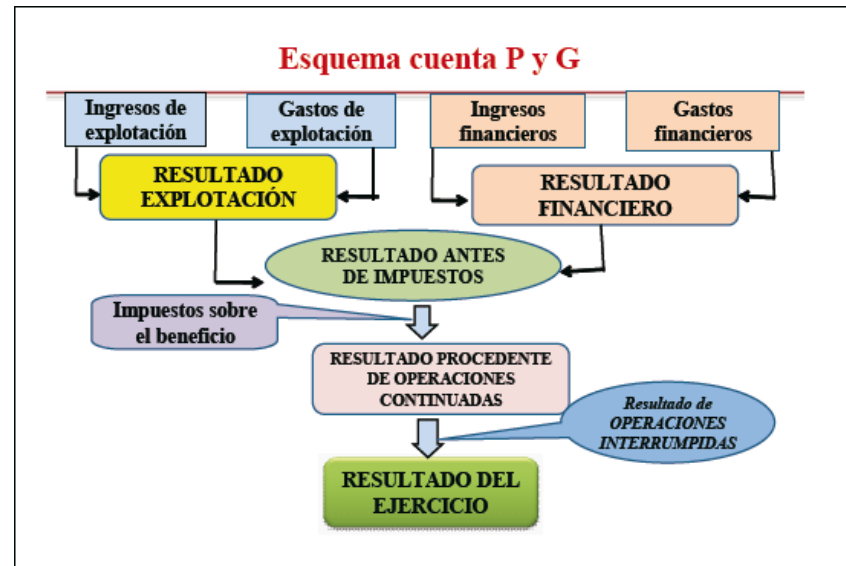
Esquema cuenta P y G

Ingresos de explotación

Gastos de explotación

Ingresos financieros

Gastos financieros

RESULTADO EXPLOTACIÓN

RESULTADO FINANCIERO

RESULTADO ANTES DE IMPUESTOS

Impuestos sobre el beneficio

RESULTADO PROCEDENTE DE OPERACIONES CONTINUADAS

Resultado de OPERACIONES INTERRUMPIDAS

RESULTADO DEL EJERCICIO